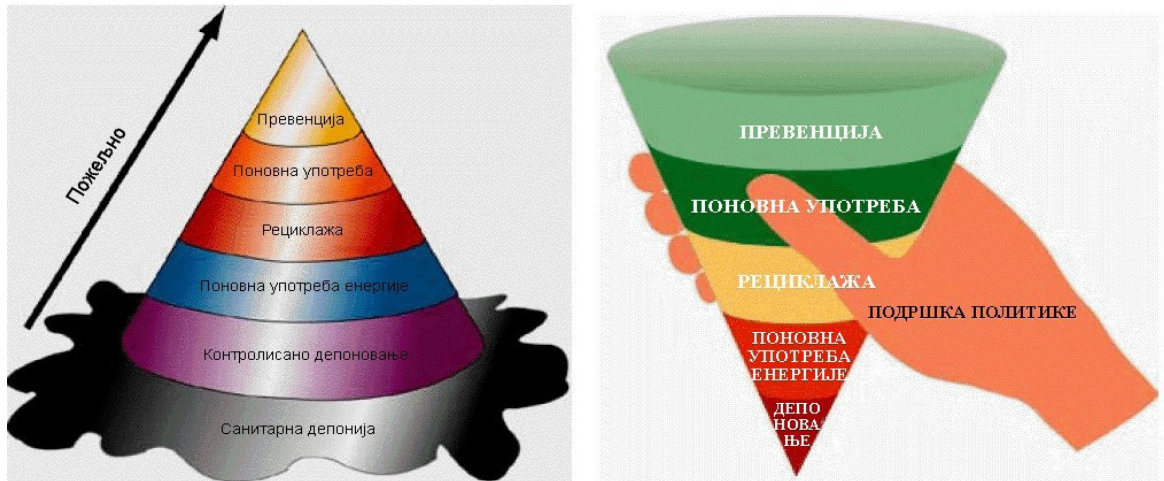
Пожељно

Превенција
Поновна употреба
Рециклажа
Поновна употреба енергије
Контролисано депоновање
Санитарна депонија

ПРЕВЕНЦИЈА
ПОНОВНА УПОТРЕБА
РЕЦИКЛАЖА
ПОДРШКА ПОЛИТИКЕ
ПОНОВНА УПОТРЕБА ЕНЕРГИЈЕ
ДЕПО НОВА ЊЕ